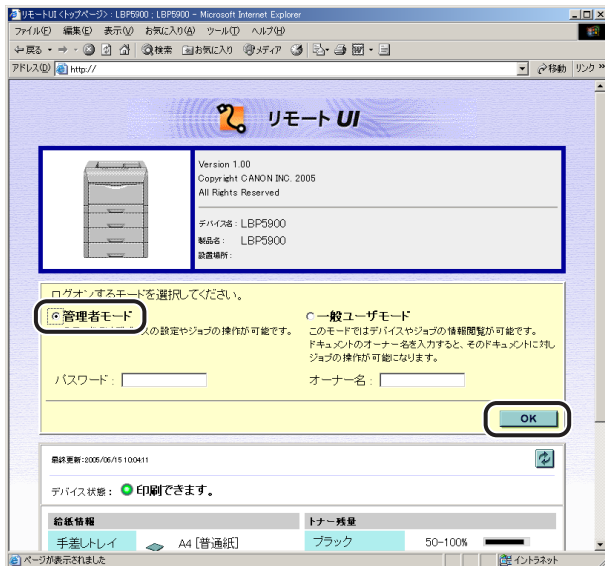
リモートUI<トップページ> : LBP5900 : LBP5900 - Microsoft Internet Explorer

ファイル(F) 編集(E) 表示(V) お気に入り(A) ツール(T) ヘルプ(H)

戻る 検索 お気に入り メディア

アドレス(D) http://

移動 リンク »

リモート UI

Version 1.00
Copyright CANON INC. 2005
All Rights Reserved

デバイス名 : LBP5900
製品名 : LBP5900
設置場所 :

ログオンするモードを選択してください。

管理者モード
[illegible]スの設定やジョブの操作が可能です。

パスワード :

一般ユーザモード
このモードではデバイスやジョブの情報閲覧が可能です。ドキュメントのオーナー名を入力すると、そのドキュメントに対しジョブの操作が可能になります。

オーナー名 :

OK

最終更新:2005/06/15 10:04:11

デバイス状態 : 印刷できます。

| 給紙情報 | | トナー残量 | |
|---|---|---|---|
| 手差しトレイ | A4 [普通紙] | ブラック | 50~100% |

ページが表示されました

イントラネット